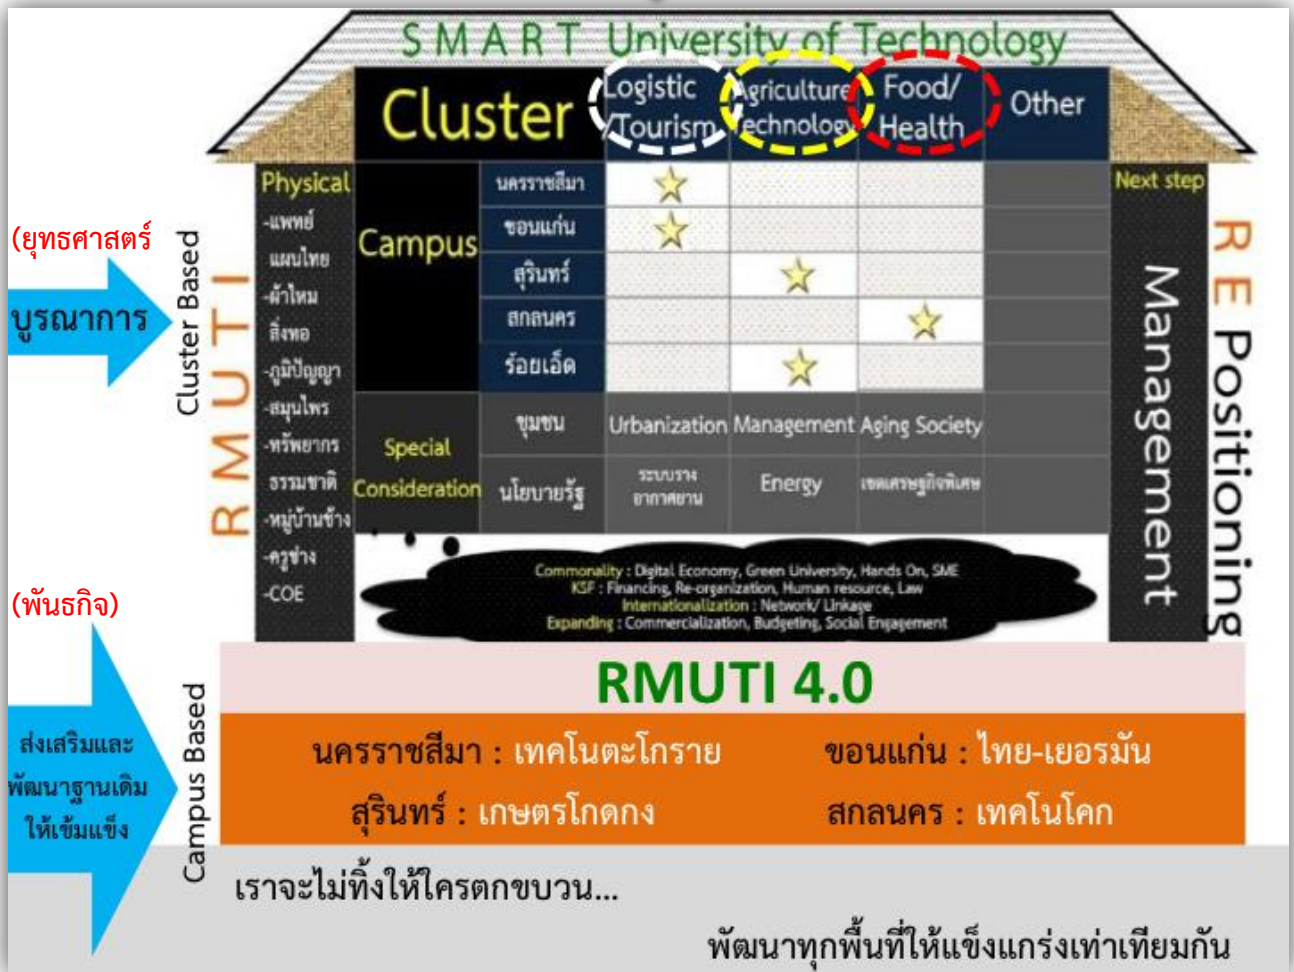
SMART University of Technology

Cluster

Logistic Tourism

Agriculture Technology

Food/ Health

Other

Physical -แพทย์แผนไทย -ผ้าไหม สิ่งทอ -ภูมิปัญญา -สมุนไพร -ทรัพยากรธรรมชาติ -หมู่บ้านช้าง -ครูช่าง -COE

Campus

| นครราชสีมา | ☆ | | | |
|---|---|---|---|---|
| ขอนแก่น | ☆ | | | |
| สุรินทร์ | | ☆ | | |
| สกลนคร | | | ☆ | |
| ร้อยเอ็ด | | ☆ | | |

Special Consideration

| ชุมชน | Urbanization | Management | Aging Society |
|---|---|---|---|
| นโยบายรัฐ | ระบบราง อากาศยาน | Energy | เขตเศรษฐกิจพิเศษ |

Commonality : Digital Economy, Green University, Hands On, SME
KSF : Financing, Re-organization, Human resource, Law
Internationalization : Network/ Linkage
Expanding : Commercialization, Budgeting, Social Engagement

Next step

Management

RE Positioning

(ยุทธศาสตร์

บูรณาการ

Cluster Based

RMUTI

(พันธกิจ)

ส่งเสริมและพัฒนาฐานเดิมให้เข้มแข็ง

Campus Based

RMUTI 4.0

นครราชสีมา : เทคโนตะโกราย ขอนแก่น : ไทย-เยอรมัน

สุรินทร์ : เกษตรโกดกง สกลนคร : เทคโนโคก

เราจะไม่ทิ้งให้ใครตกขบวน...

พัฒนาทุกพื้นที่ให้แข็งแกร่งเท่าเทียมกัน